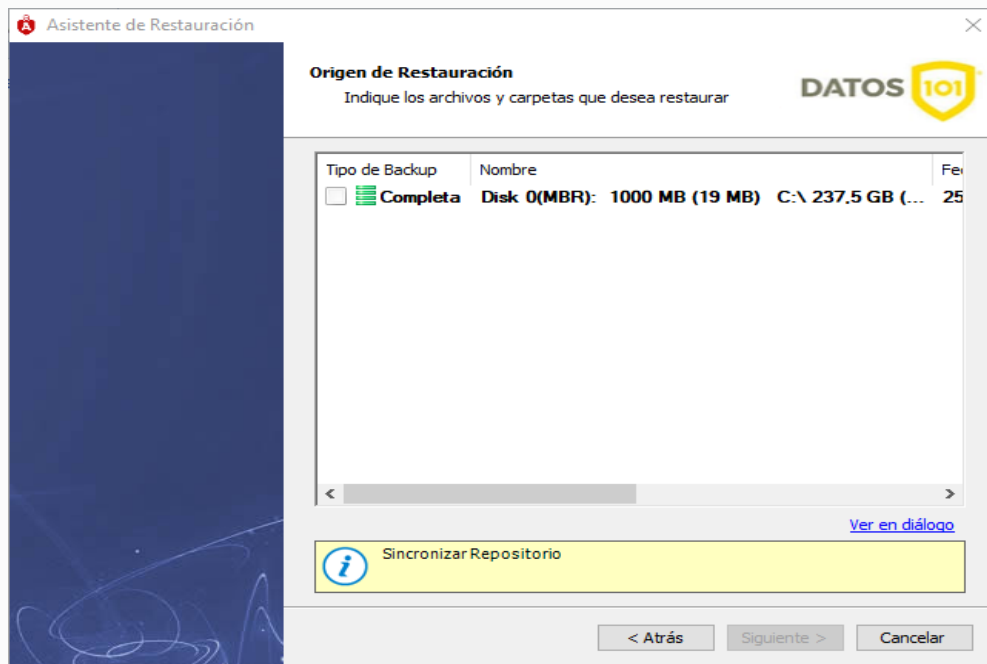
Asistente de Restauración

Origen de Restauración

Indique los archivos y carpetas que desea restaurar

DATOS 101

| Tipo de Backup | Nombre | Fe |
|---|---|---|
| Completa | Disk 0(MBR): 1000 MB (19 MB) C:\ 237,5 GB (... | 25 |

Ver en diálogo

Sincronizar Repositorio

< Atrás | Siguiente > | Cancelar